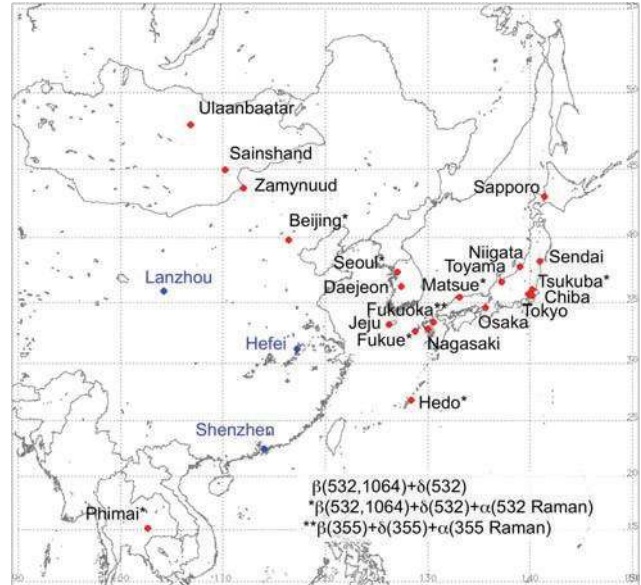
Ulaanbaatar
Sainshand
Zamynuud
Sapporo
Beijing*
Niigata
Sendai
Seoul*
Toyama
Lanzhou
Tsukuba*
Daejeon
Matsue*
Chiba
Fukuoka**
Tokyo
Jeju
Osaka
Hefei
Fukue*
Nagasaki
Hedo*
Shenzhen
β(532,1064)+δ(532)
*β(532,1064)+δ(532)+α(532 Raman)
**β(355)+δ(355)+α(355 Raman)
Phimai*
130
140